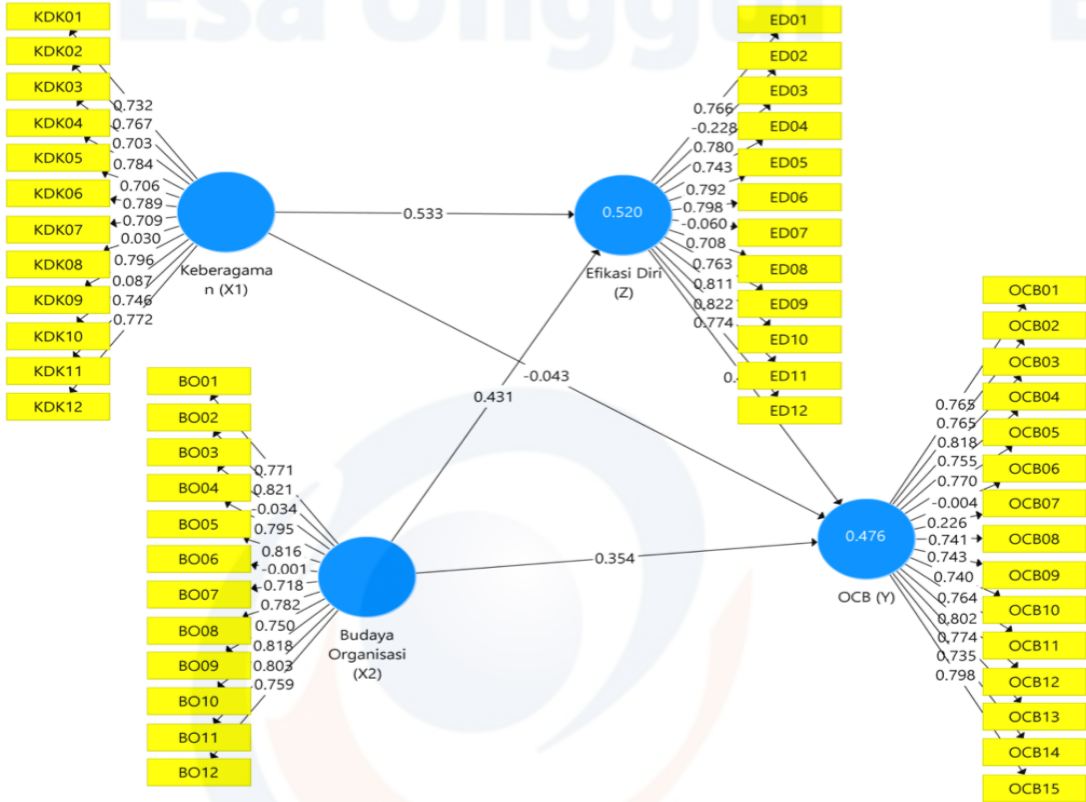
Esa Unggul

KDK01
KDK02
KDK03
KDK04
KDK05
KDK06
KDK07
KDK08
KDK09
KDK10
KDK11
KDK12

0.732
0.767
0.703
0.784
0.706
0.789
0.709
0.030
0.796
0.087
0.746
0.772

Keberagama n (X1)

0.533

0.520

Efikasi Diri (Z)

ED01
ED02
ED03
ED04
ED05
ED06
ED07
ED08
ED09
ED10
ED11
ED12

0.766
-0.228
0.780
0.743
0.792
0.798
-0.060
0.708
0.763
0.811
0.822
0.774
0.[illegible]

-0.043

0.431

BO01
BO02
BO03
BO04
BO05
BO06
BO07
BO08
BO09
BO10
BO11
BO12

0.771
0.821
-0.034
0.795
0.816
-0.001
0.718
0.782
0.750
0.818
0.803
0.759

Budaya Organisasi (X2)

0.354

0.476

OCB (Y)

OCB01
OCB02
OCB03
OCB04
OCB05
OCB06
OCB07
OCB08
OCB09
OCB10
OCB11
OCB12
OCB13
OCB14
OCB15

0.765
0.765
0.818
0.755
0.770
-0.004
0.226
0.741
0.743
0.740
0.764
0.802
0.774
0.735
0.798